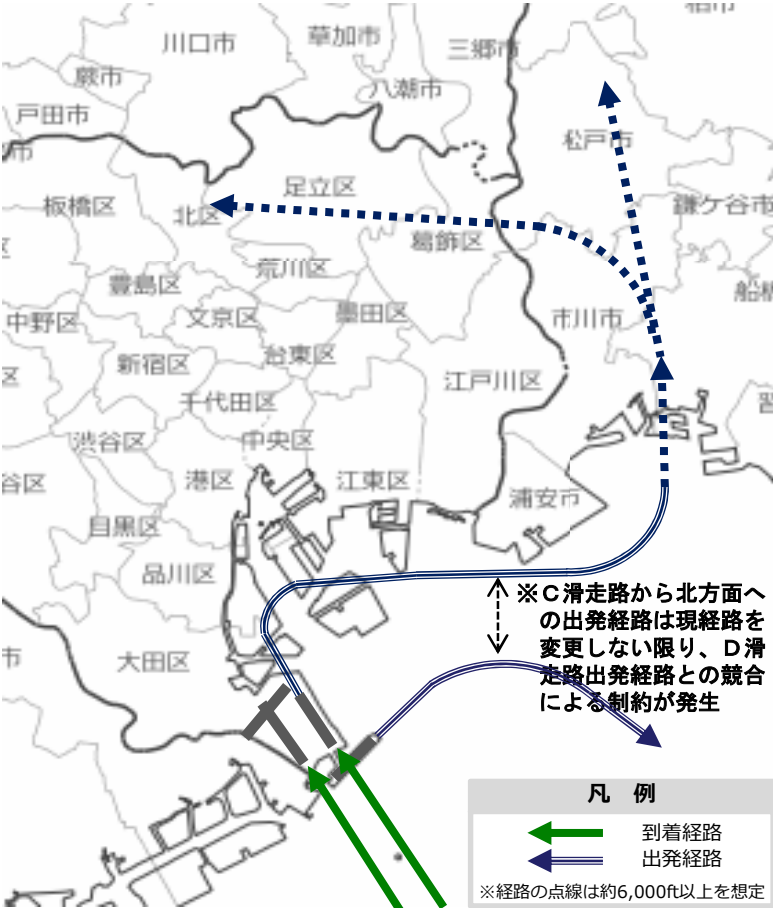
川口市
草加市
三郷市
蕨市
八潮市
戸田市
市
松戸市
足立区
板橋区
北区
鎌ケ谷市
葛飾区
荒川区
豊島区
船
中野区
文京区
墨田区
市川市
新宿区
台東区
区
江戸川区
千代田区
渋谷区
中央区
谷区
港区
江東区
浦安市
目黒区
品川区
※C滑走路から北方面への出発経路は現経路を変更しない限り、D滑走路出発経路との競合による制約が発生
市
大田区
凡　例
到着経路
出発経路
※経路の点線は約6,000ft以上を想定